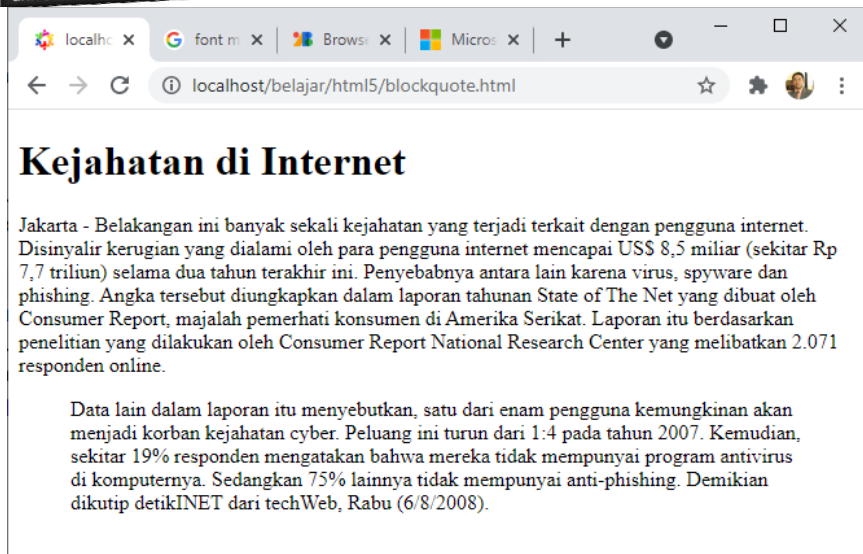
localhc ×
font m ×
Browse ×
Micros ×
+

localhost/belajar/html5/blockquote.html

# Kejahatan di Internet

Jakarta - Belakangan ini banyak sekali kejahatan yang terjadi terkait dengan pengguna internet. Disinyalir kerugian yang dialami oleh para pengguna internet mencapai US$ 8,5 miliar (sekitar Rp 7,7 triliun) selama dua tahun terakhir ini. Penyebabnya antara lain karena virus, spyware dan phishing. Angka tersebut diungkapkan dalam laporan tahunan State of The Net yang dibuat oleh Consumer Report, majalah pemerhati konsumen di Amerika Serikat. Laporan itu berdasarkan penelitian yang dilakukan oleh Consumer Report National Research Center yang melibatkan 2.071 responden online.

Data lain dalam laporan itu menyebutkan, satu dari enam pengguna kemungkinan akan menjadi korban kejahatan cyber. Peluang ini turun dari 1:4 pada tahun 2007. Kemudian, sekitar 19% responden mengatakan bahwa mereka tidak mempunyai program antivirus di komputernya. Sedangkan 75% lainnya tidak mempunyai anti-phishing. Demikian dikutip detikINET dari techWeb, Rabu (6/8/2008).